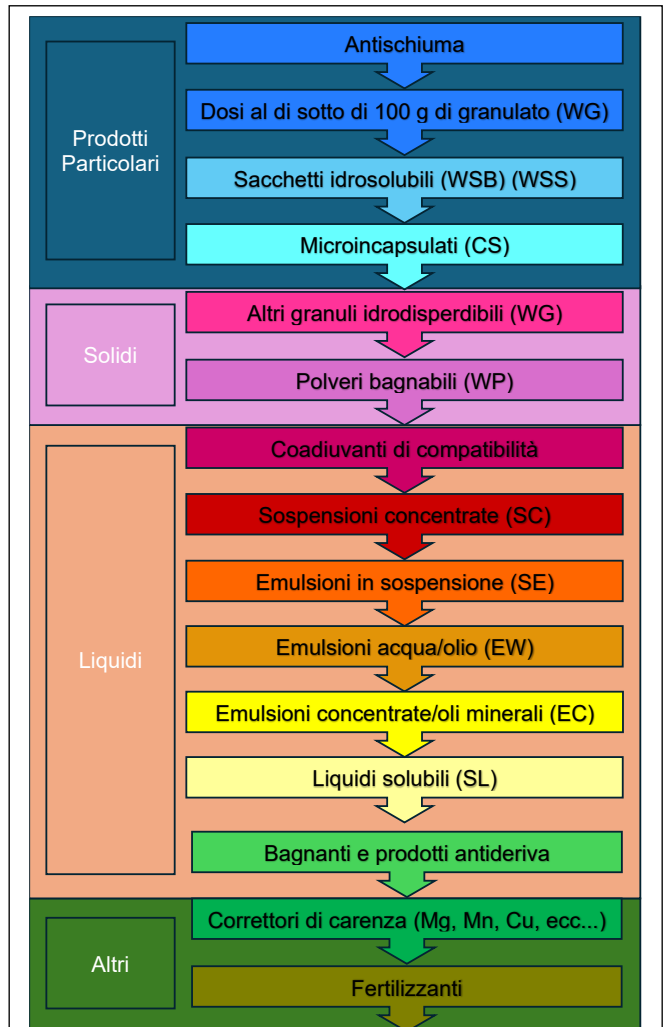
Prodotti Particolari

Antischiuma

Dosi al di sotto di 100 g di granulato (WG)

Sacchetti idrosolubili (WSB) (WSS)

Microincapsulati (CS)

Solidi

Altri granuli idrodisperdibili (WG)

Polveri bagnabili (WP)

Liquidi

Coadiuvanti di compatibilità

Sospensioni concentrate (SC)

Emulsioni in sospensione (SE)

Emulsioni acqua/olio (EW)

Emulsioni concentrate/oli minerali (EC)

Liquidi solubili (SL)

Bagnanti e prodotti antideriva

Altri

Correttori di carenza (Mg, Mn, Cu, ecc...)

Fertilizzanti